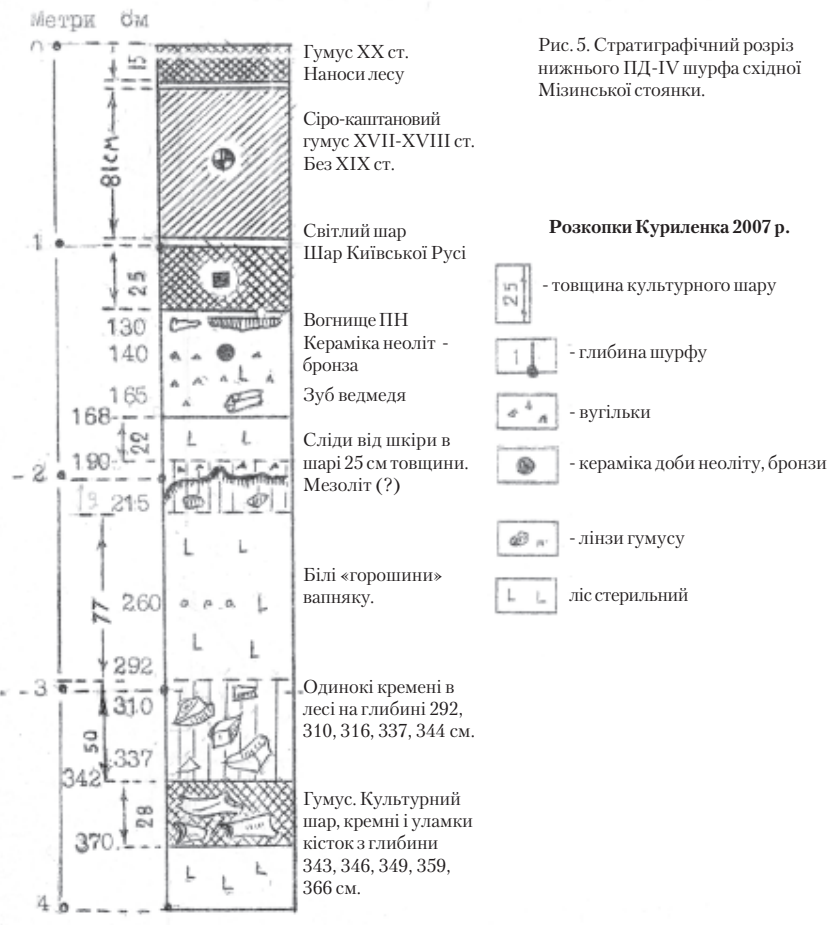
Метри См

0

15

81 см

1

25

130

140

165

168

22

- 2

190

19

215

77

260

292

- 3

310

50

337

342

28

370

4

Гумус XX ст.
Наноси лесу

Сіро-каштановий гумус XVII-XVIII ст. Без XIX ст.

Світлий шар
Шар Київської Русі

Вогнище ПН
Кераміка неоліт - бронза

Зуб ведмедя

Сліди від шкіри в шарі 25 см товщини. Мезоліт (?)

Білі «горошини» вапняку.

Одинокі кремені в лесі на глибині 292, 310, 316, 337, 344 см.

Гумус. Культурний шар, кремні і уламки кісток з глибини 343, 346, 349, 359, 366 см.

Рис. 5. Стратиграфічний розріз нижнього ПД-IV шурфа східної Мізинської стоянки.

Розкопки Куриленка 2007 р.

25 - товщина культурного шару

1 - глибина шурфу

- вугільки

- кераміка доби неоліту, бронзи

- лінзи гумусу

L L ліс стерильний